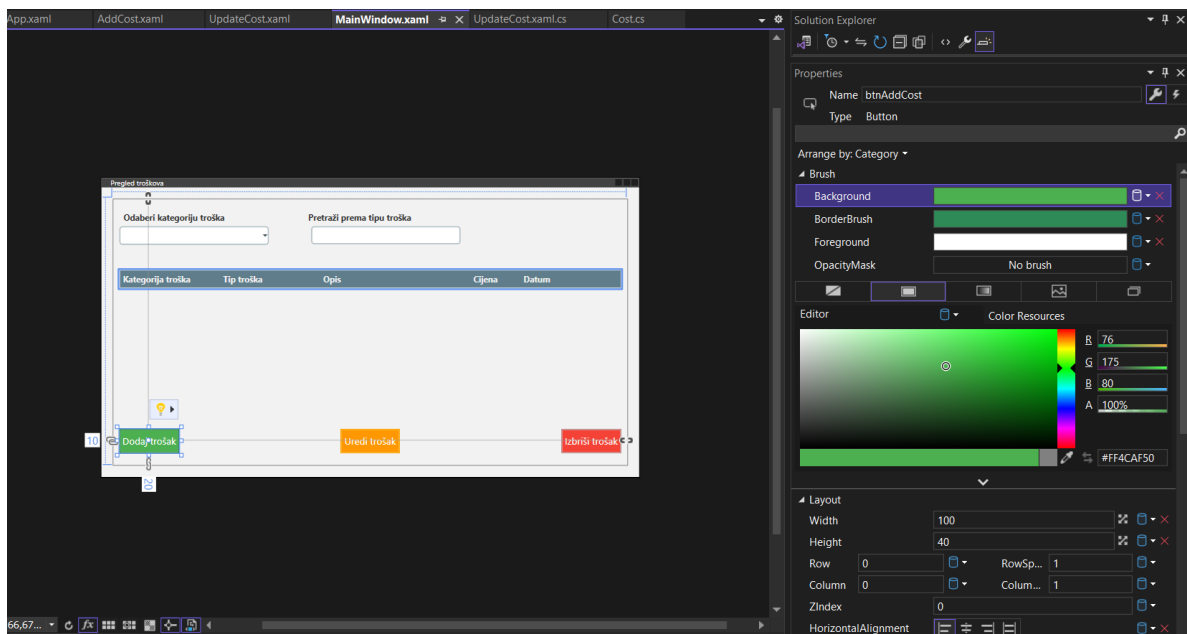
App.xaml AddCost.xaml UpdateCost.xaml MainWindow.xaml UpdateCost.xaml.cs Cost.cs

Pregled troškova

Odaberi kategoriju troška

Pretraži prema tipu troška

| Kategorija troška | Tip troška | Opis | Cijena | Datum |
|---|---|---|---|---|

10

Dodaj trošak

Uredi trošak

Izbriši trošak

20

66,67...

Solution Explorer

Properties

Name btnAddCost

Type Button

Arrange by: Category

Brush

Background

BorderBrush

Foreground

OpacityMask No brush

Editor

Color Resources

R 76

G 175

B 80

A 100%

#FF4CAF50

Layout

Width 100

Height 40

Row 0 RowSp... 1

Column 0 Colum... 1

ZIndex 0

HorizontalAlignment